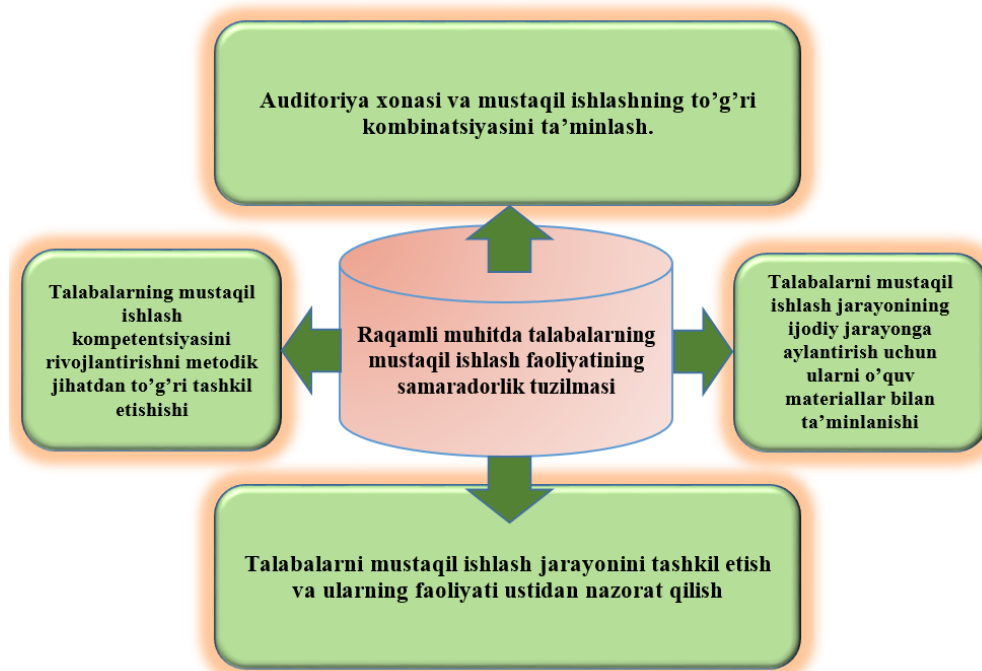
Auditoriya xonasi va mustaqil ishlashning to'g'ri kombinatsiyasini ta'minlash.

Talabalarning mustaqil ishlash kompetentsiyasini rivojlantirishni metodik jihatdan to'g'ri tashkil etishishi

Raqamli muhitda talabalarning mustaqil ishlash faoliyatining samaradorlik tuzilmasi

Talabalarni mustaqil ishlash jarayonining ijodiy jarayonga aylantirish uchun ularni o'quv materiallar bilan ta'minlanishi

Talabalarni mustaqil ishlash jarayonini tashkil etish va ularning faoliyati ustidan nazorat qilish